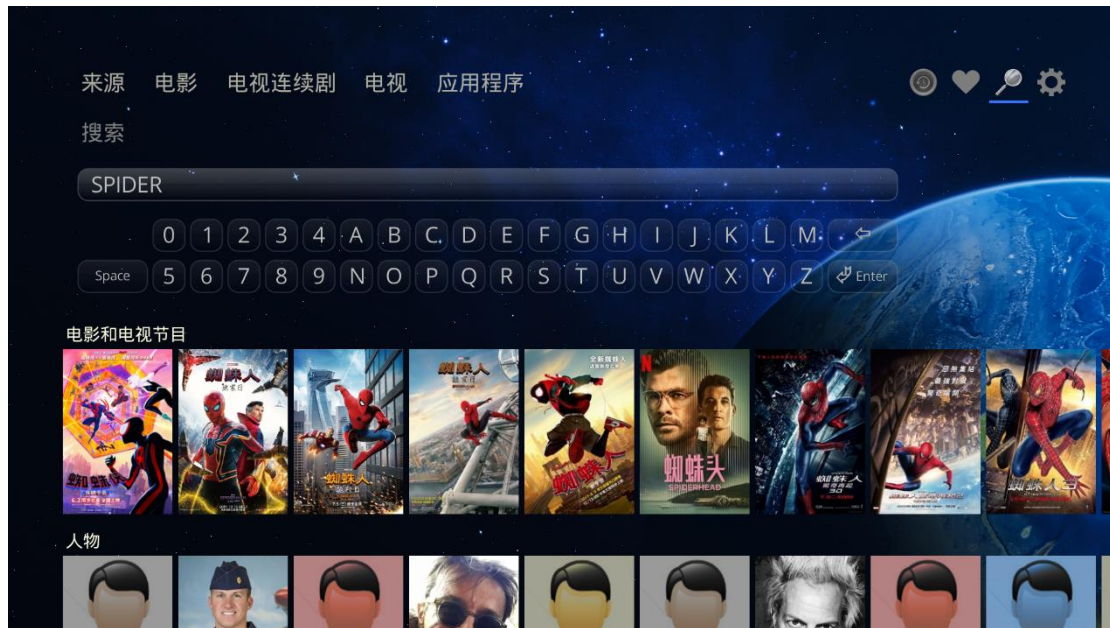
来源 电影 电视连续剧 电视 应用程序

搜索

SPIDER

0 1 2 3 4 A B C D E F G H I J K L M

Space 5 6 7 8 9 N O P Q R S T U V W X Y Z Enter

电影和电视节目

蜘蛛侠

蜘蛛人 英雄无归

蜘蛛人 返校日

蜘蛛人 远离家乡

全新蜘蛛人 新宇宙

蜘蛛头 SPIDERHEAD

蜘蛛人3

人物